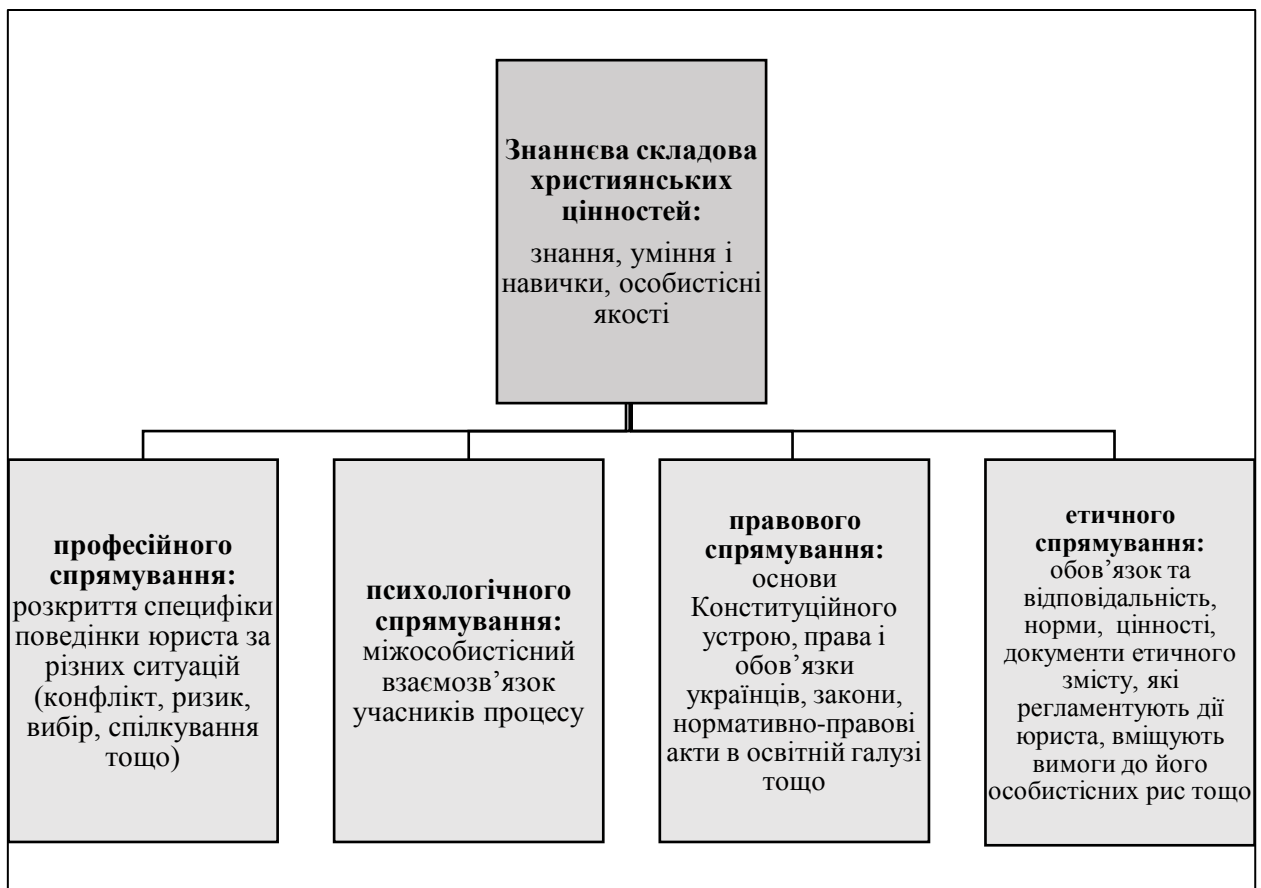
**Знаннєва складова християнських цінностей:**
знання, уміння і навички, особистісні якості

**професійного спрямування:**
розкриття специфіки поведінки юриста за різних ситуацій (конфлікт, ризик, вибір, спілкування тощо)

**психологічного спрямування:**
міжособистісний взаємозв'язок учасників процесу

**правового спрямування:**
основи Конституційного устрою, права і обов'язки українців, закони, нормативно-правові акти в освітній галузі тощо

**етичного спрямування:**
обов'язок та відповідальність, норми, цінності, документи етичного змісту, які регламентують дії юриста, вміщують вимоги до його особистісних рис тощо